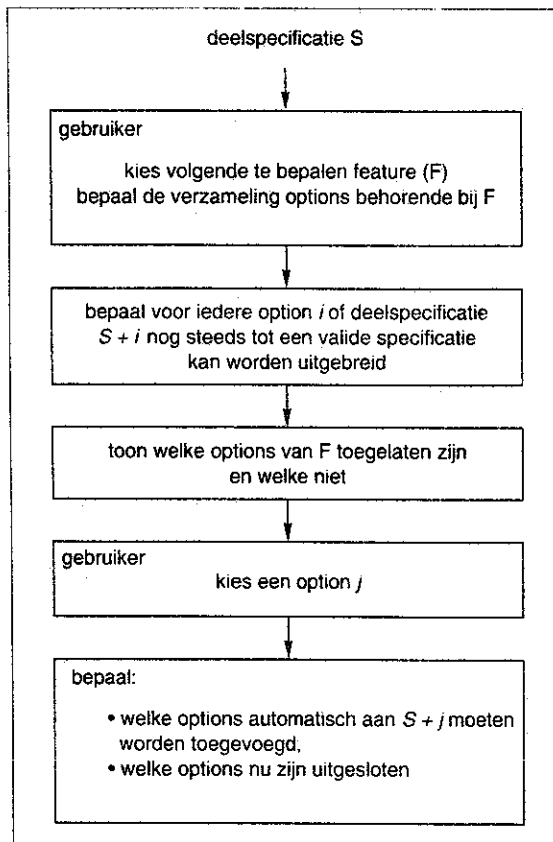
deelspecificatie S

gebruiker

kies volgende te bepalen feature (F)
bepaal de verzameling options behorende bij F

bepaal voor iedere option $i$ of deelspecificatie $S + i$ nog steeds tot een valide specificatie kan worden uitgebreid

toon welke options van F toegelaten zijn en welke niet

gebruiker

kies een option $j$

bepaal:

• welke options automatisch aan $S + j$ moeten worden toegevoegd;
• welke options nu zijn uitgesloten